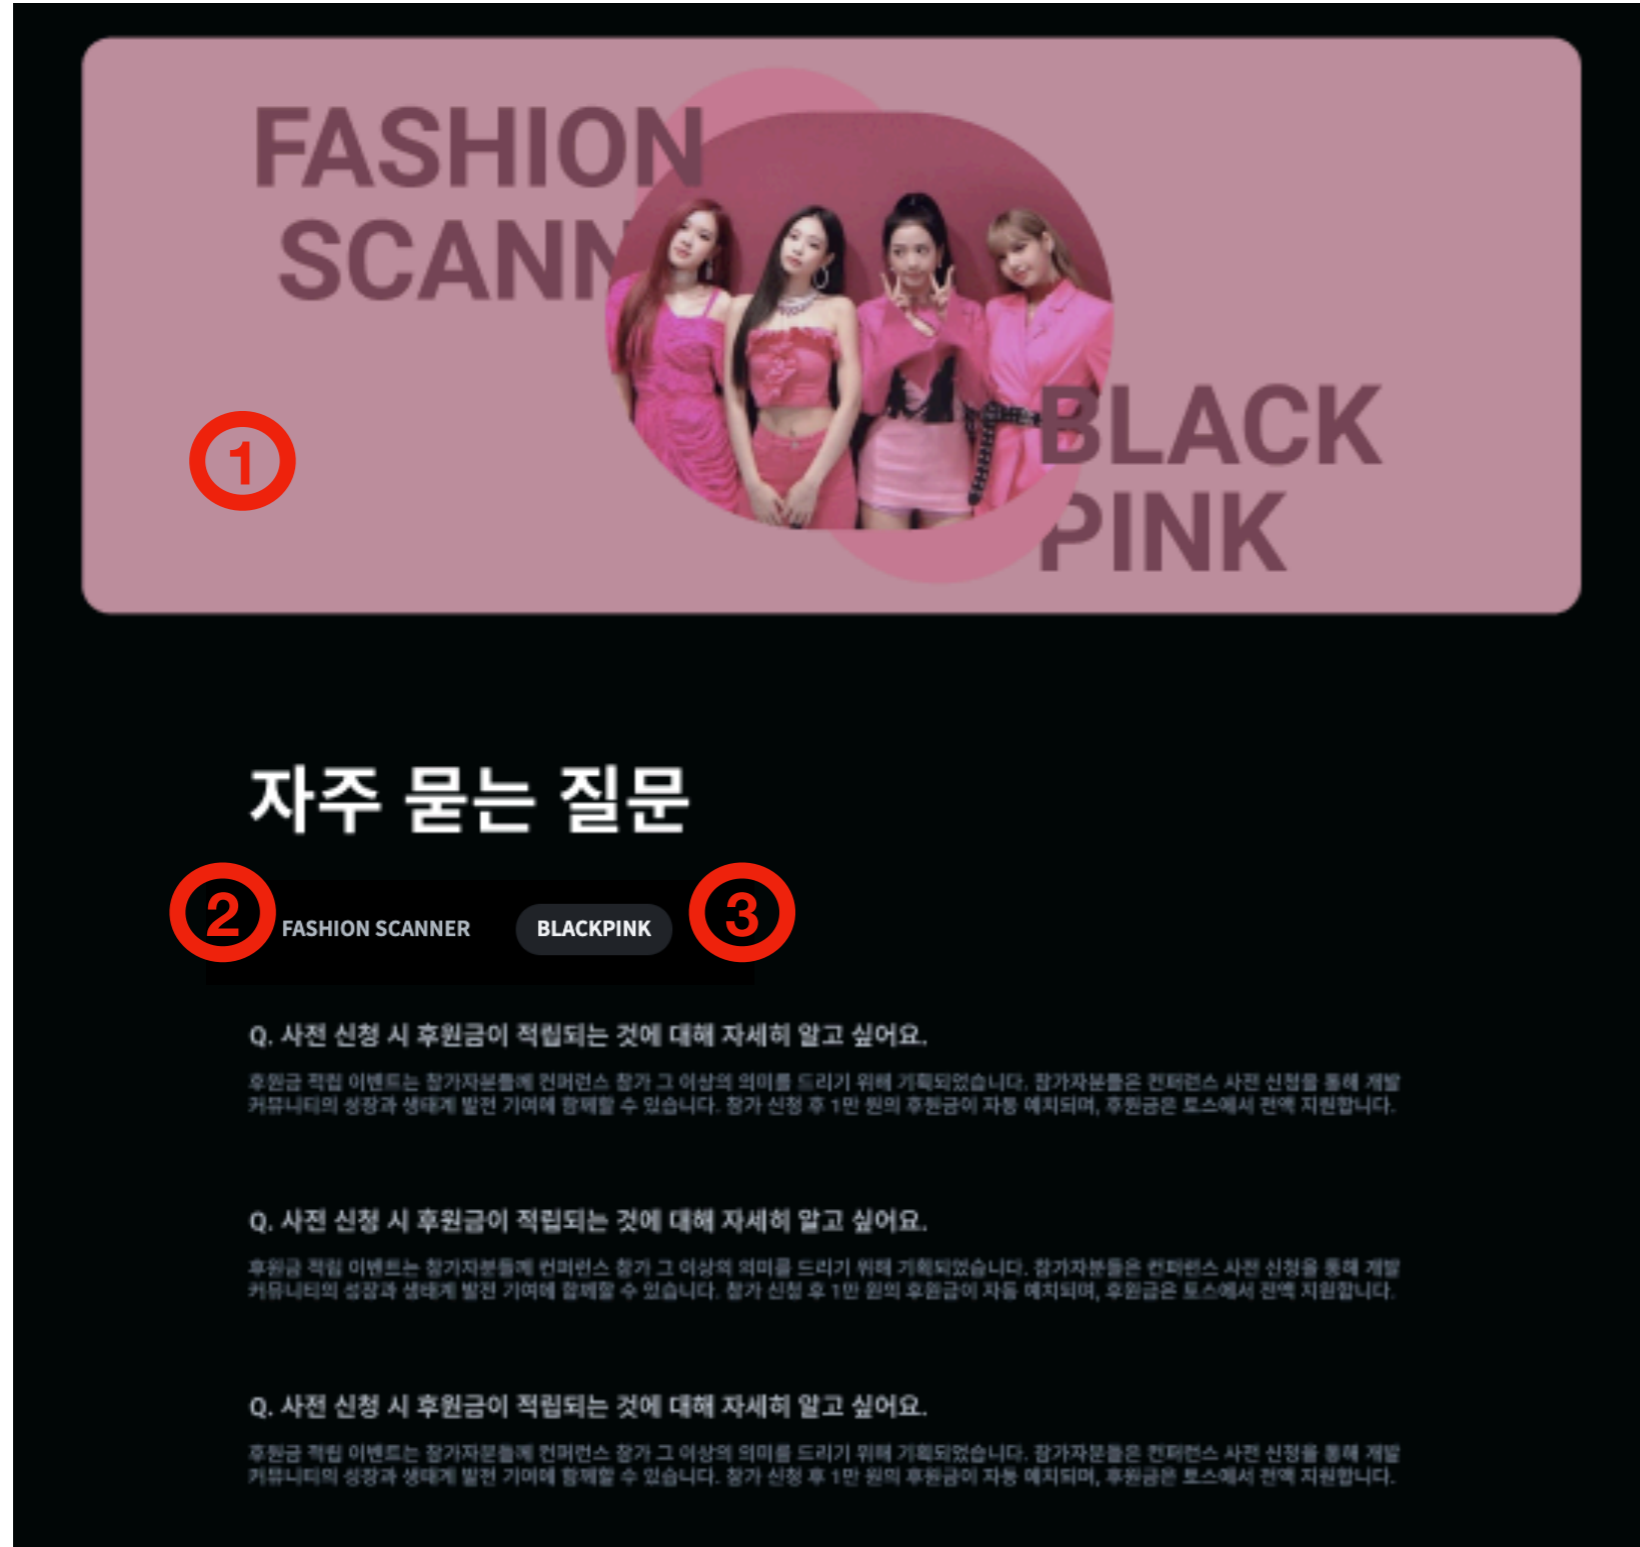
FASHION SCANN

BLACK PINK

①

자주 묻는 질문

② FASHION SCANNER BLACKPINK ③

Q. 사전 신청 시 후원금이 적립되는 것에 대해 자세히 알고 싶어요.

후원금 적립 이벤트는 참가자분들께 컨퍼런스 참가 그 이상의 의미를 드리기 위해 기획되었습니다. 참가자분들은 컨퍼런스 사전 신청을 통해 개발 커뮤니티의 성장과 생태계 발전 기여에 함께할 수 있습니다. 참가 신청 후 1만 원의 후원금이 자동 예치되며, 후원금은 토스에서 전액 지원합니다.

Q. 사전 신청 시 후원금이 적립되는 것에 대해 자세히 알고 싶어요.

후원금 적립 이벤트는 참가자분들께 컨퍼런스 참가 그 이상의 의미를 드리기 위해 기획되었습니다. 참가자분들은 컨퍼런스 사전 신청을 통해 개발 커뮤니티의 성장과 생태계 발전 기여에 함께할 수 있습니다. 참가 신청 후 1만 원의 후원금이 자동 예치되며, 후원금은 토스에서 전액 지원합니다.

Q. 사전 신청 시 후원금이 적립되는 것에 대해 자세히 알고 싶어요.

후원금 적립 이벤트는 참가자분들께 컨퍼런스 참가 그 이상의 의미를 드리기 위해 기획되었습니다. 참가자분들은 컨퍼런스 사전 신청을 통해 개발 커뮤니티의 성장과 생태계 발전 기여에 함께할 수 있습니다. 참가 신청 후 1만 원의 후원금이 자동 예치되며, 후원금은 토스에서 전액 지원합니다.